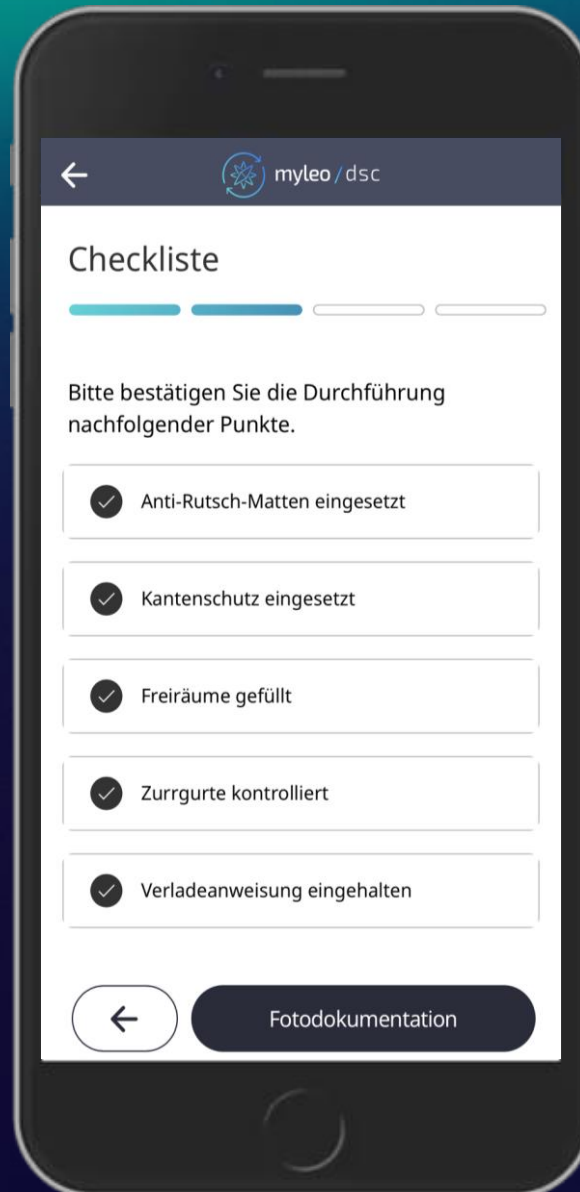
←
myleo / dsc

Checkliste

Bitte bestätigen Sie die Durchführung nachfolgender Punkte.

Anti-Rutsch-Matten eingesetzt

Kantenschutz eingesetzt

Freiräume gefüllt

Zurrgurte kontrolliert

Verladeanweisung eingehalten

←

Fotodokumentation